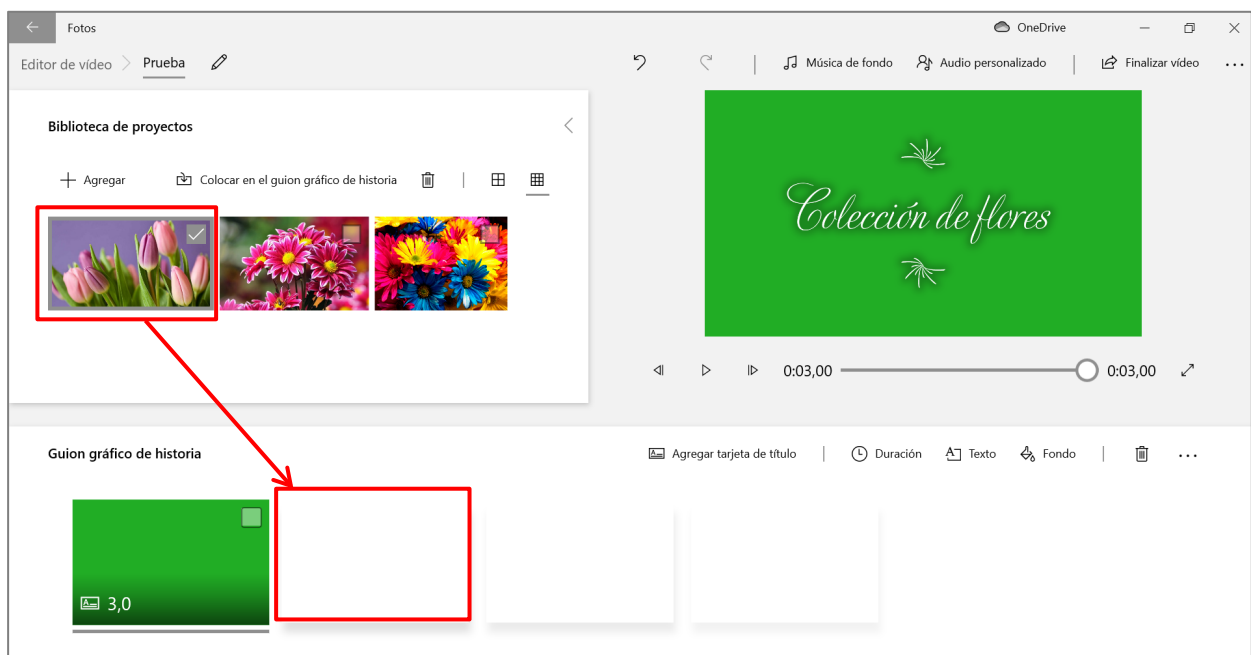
Fotos

OneDrive

Editor de vídeo > Prueba

Música de fondo Audio personalizado Finalizar vídeo ...

Biblioteca de proyectos

+ Agregar Colocar en el guion gráfico de historia

Colección de flores

0:03,00 0:03,00

Guion gráfico de historia

Agregar tarjeta de título Duración Texto Fondo ...

3,0